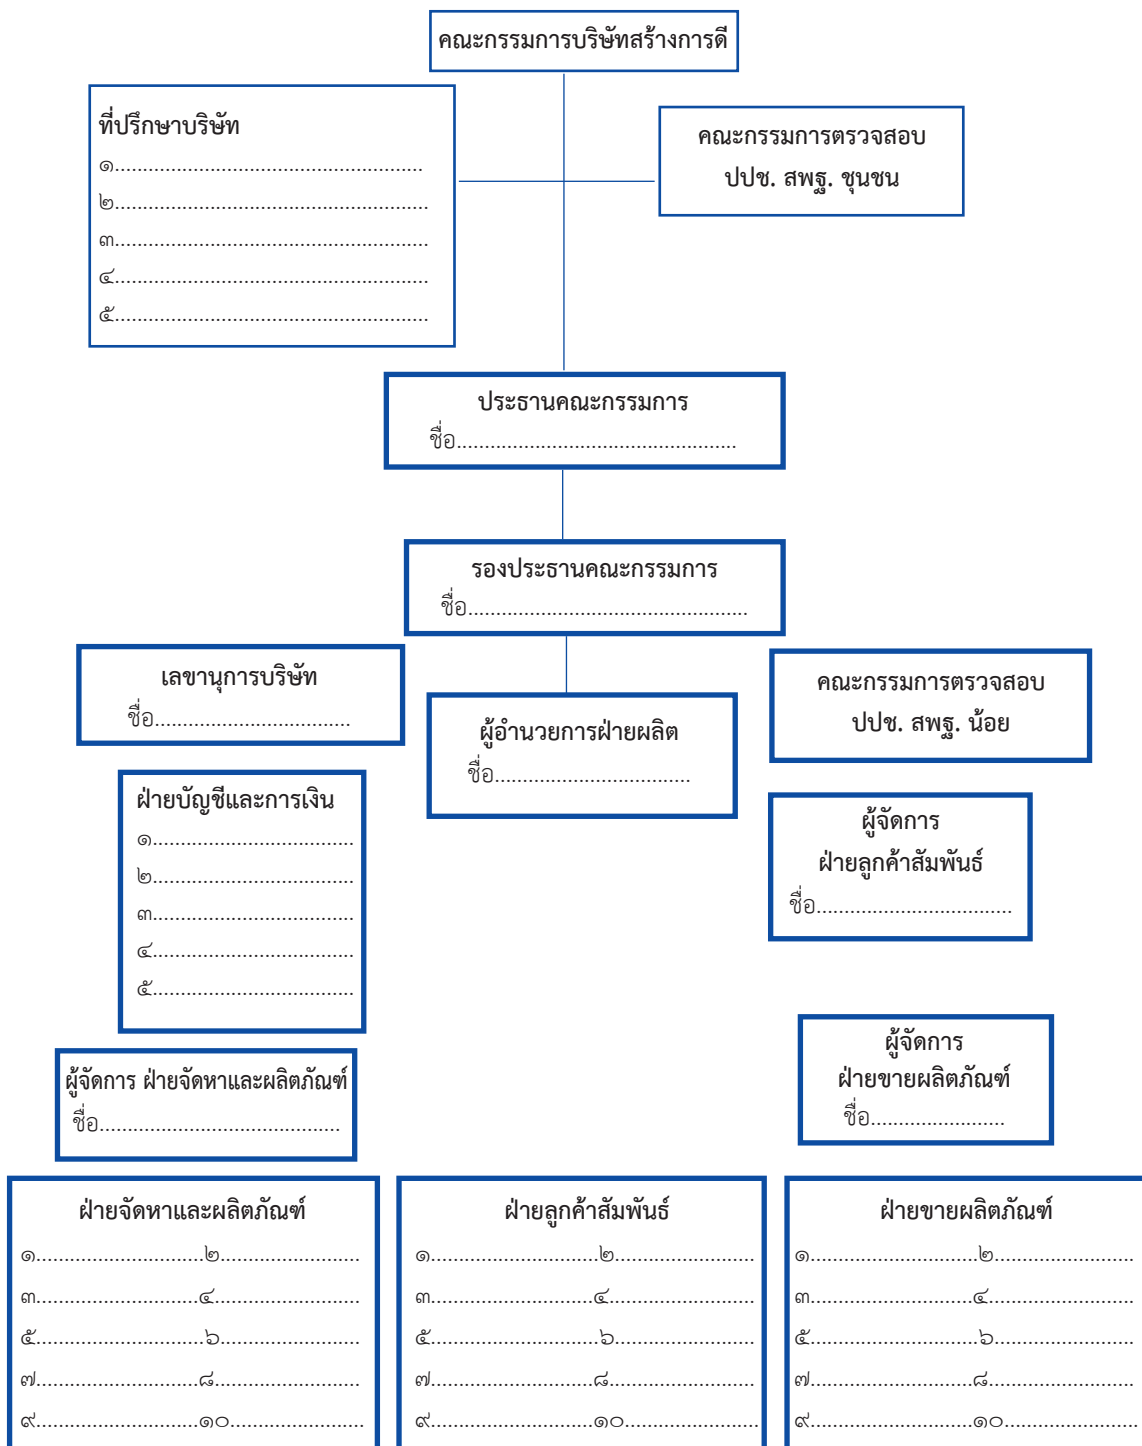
คณะกรรมการบริษัทสร้างการดี

ที่ปรึกษาบริษัท
๑..........................................................
๒..........................................................
๓..........................................................
๔..........................................................
๕..........................................................

คณะกรรมการตรวจสอบ
ปปช. สพฐ. ชุนชน

ประธานคณะกรรมการ
ชื่อ...................................................

รองประธานคณะกรรมการ
ชื่อ...................................................

เลขานุการบริษัท
ชื่อ..................................

ผู้อำนวยการฝ่ายผลิต
ชื่อ..................................

คณะกรรมการตรวจสอบ
ปปช. สพฐ. น้อย

ฝ่ายบัญชีและการเงิน
๑..................................
๒..................................
๓..................................
๔..................................
๕..................................

ผู้จัดการ
ฝ่ายลูกค้าสัมพันธ์
ชื่อ..................................

ผู้จัดการ ฝ่ายจัดหาและผลิตภัณฑ์
ชื่อ...........................................

ผู้จัดการ
ฝ่ายขายผลิตภัณฑ์
ชื่อ.........................

ฝ่ายจัดหาและผลิตภัณฑ์
๑.............................๒.........................
๓.............................๔.........................
๕.............................๖.........................
๗.............................๘.........................
๙.............................๑๐.......................

ฝ่ายลูกค้าสัมพันธ์
๑.............................๒.........................
๓.............................๔.........................
๕.............................๖.........................
๗.............................๘.........................
๙.............................๑๐.......................

ฝ่ายขายผลิตภัณฑ์
๑.............................๒.........................
๓.............................๔.........................
๕.............................๖.........................
๗.............................๘.........................
๙.............................๑๐.......................